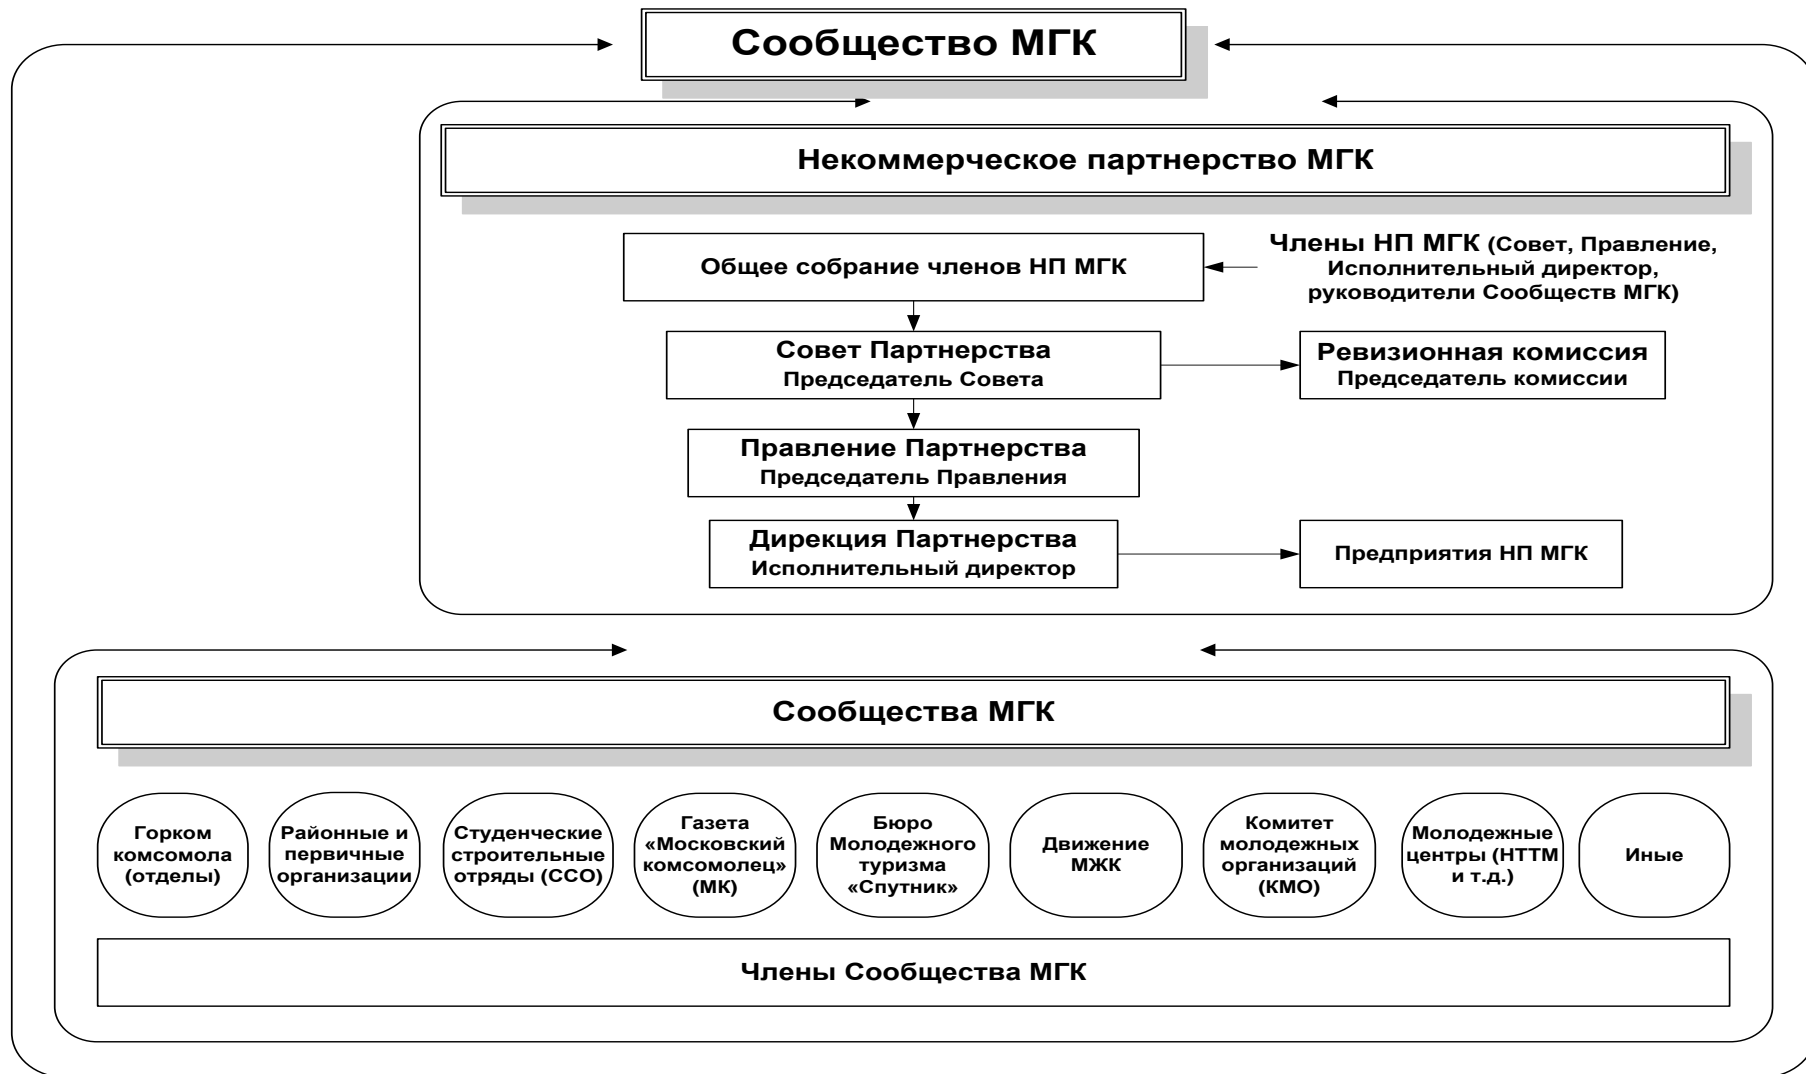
Сообщество МГК

Некоммерческое партнерство МГК

Общее собрание членов НП МГК

Члены НП МГК (Совет, Правление, Исполнительный директор, руководители Сообществ МГК)

Совет Партнерства
Председатель Совета

Ревизионная комиссия
Председатель комиссии

Правление Партнерства
Председатель Правления

Дирекция Партнерства
Исполнительный директор

Предприятия НП МГК

Сообщества МГК

Горком комсомола (отделы)

Районные и первичные организации

Студенческие строительные отряды (ССО)

Газета «Московский комсомолец» (МК)

Бюро Молодежного туризма «Спутник»

Движение МЖК

Комитет молодежных организаций (КМО)

Молодежные центры (НТТМ и т.д.)

Иные

Члены Сообщества МГК